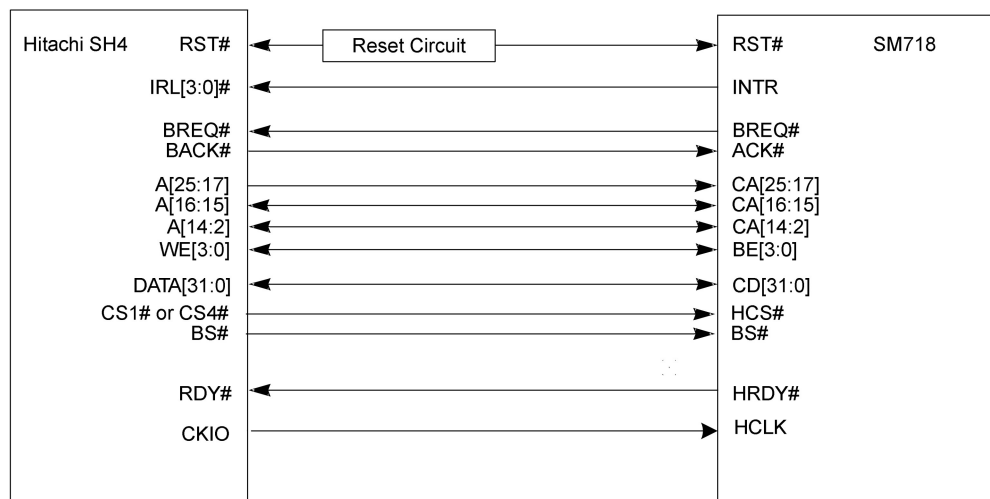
Hitachi SH4
RST#
IRL[3:0]#
BREQ#
BACK#
A[25:17]
A[16:15]
A[14:2]
WE[3:0]
DATA[31:0]
CS1# or CS4#
BS#
RDY#
CKIO

Reset Circuit

RST#
SM718
INTR
BREQ#
ACK#
CA[25:17]
CA[16:15]
CA[14:2]
BE[3:0]
CD[31:0]
HCS#
BS#
HRDY#
HCLK